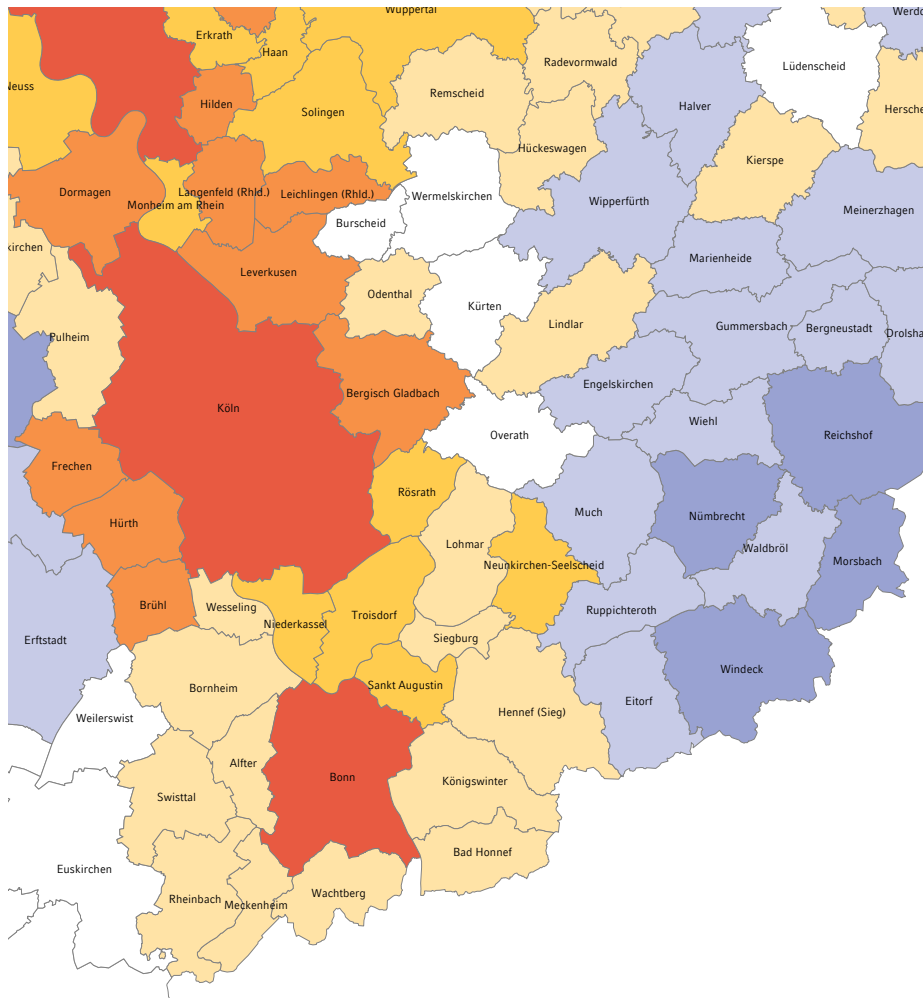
Wuppertal
Werd
Erkrath
Haan
Radevormwald
Lüdenscheid
Neuss
Hilden
Remscheid
Halver
Solingen
Hersche
Hückeswagen
Kierspe
Dormagen
Langenfeld (Rhld.)
Leichlingen (Rhld.)
Wermelskirchen
Monheim am Rhein
Wipperfürth
Meinerzhagen
Burscheid
kirchen
Marienheide
Leverkusen
Odenthal
Kürten
Lindlar
Gummersbach
Bergneustadt
Drolsha
Pulheim
Engelskirchen
Bergisch Gladbach
Köln
Wiehl
Reichshof
Overath
Frechen
Rösrath
Much
Nümbrecht
Hürth
Lohmar
Waldbröl
Neunkirchen-Seelscheid
Morsbach
Brühl
Wesseling
Ruppichteroth
Erftstadt
Niederkassel
Troisdorf
Siegburg
Windeck
Sankt Augustin
Bornheim
Eitorf
Weilerswist
Hennef (Sieg)
Alfter
Bonn
Swisttal
Königswinter
Bad Honnef
Euskirchen
Wachtberg
Rheinbach
Meckenheim